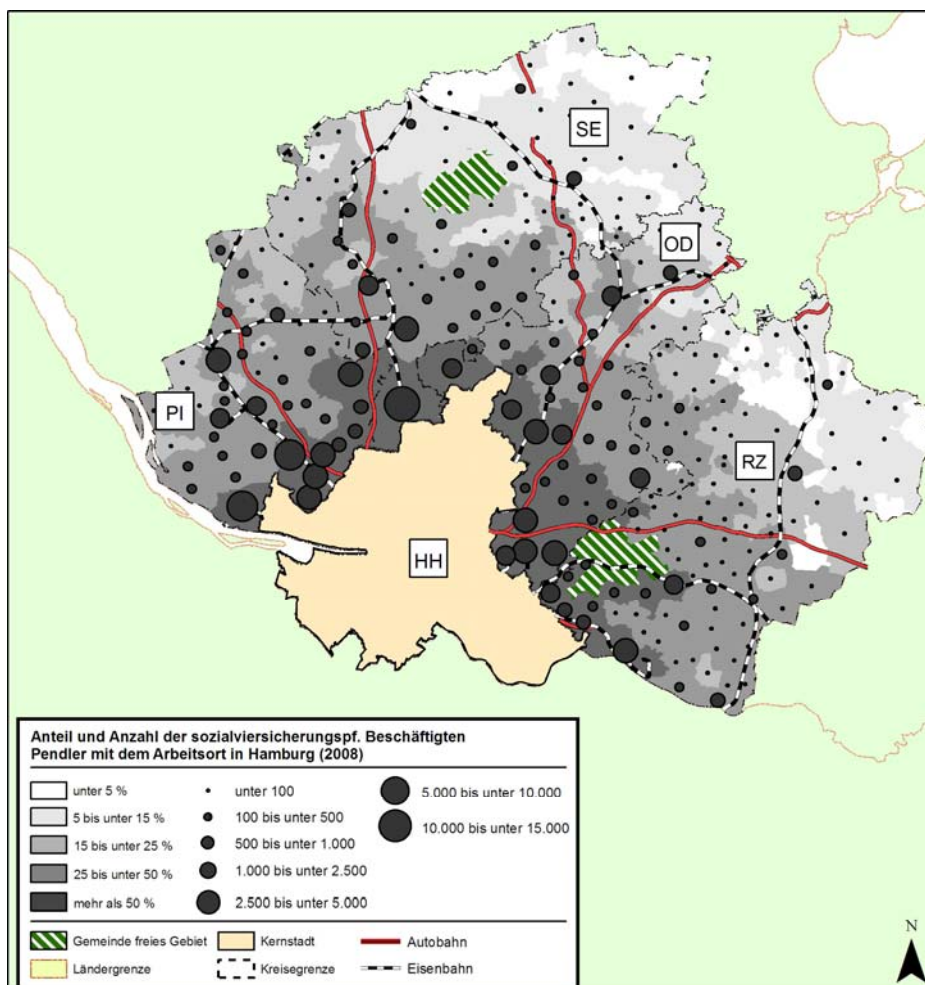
SE

OD

PI

RZ

HH

Anteil und Anzahl der sozialviersicherungspf. Beschäftigten Pendler mit dem Arbeitsort in Hamburg (2008)

unter 5 %
5 bis unter 15 %
15 bis unter 25 %
25 bis unter 50 %
mehr als 50 %

unter 100
100 bis unter 500
500 bis unter 1.000
1.000 bis unter 2.500
2.500 bis unter 5.000

5.000 bis unter 10.000
10.000 bis unter 15.000

Gemeinde freies Gebiet
Ländergrenze
Kernstadt
Kreisegrenze
Autobahn
Eisenbahn

N